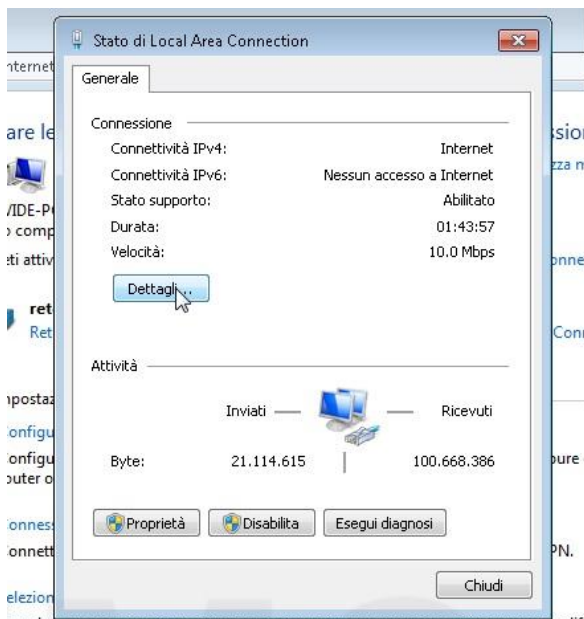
nternet

are le

/IDE-P
› comp
ti attiv

ret
Ret

npostaz
onfigu
onfigu
outer o

onness
onnett

elezion

sior
zza n

onne

Conr

ure

PN.

Stato di Local Area Connection

Generale

Connessione

Connettività IPv4: Internet
Connettività IPv6: Nessun accesso a Internet
Stato supporto: Abilitato
Durata: 01:43:57
Velocità: 10.0 Mbps

Dettagli...

Attività

Inviati — — Ricevuti

Byte: 21.114.615 | 100.668.386

Proprietà Disabilita Esegui diagnosi

Chiudi